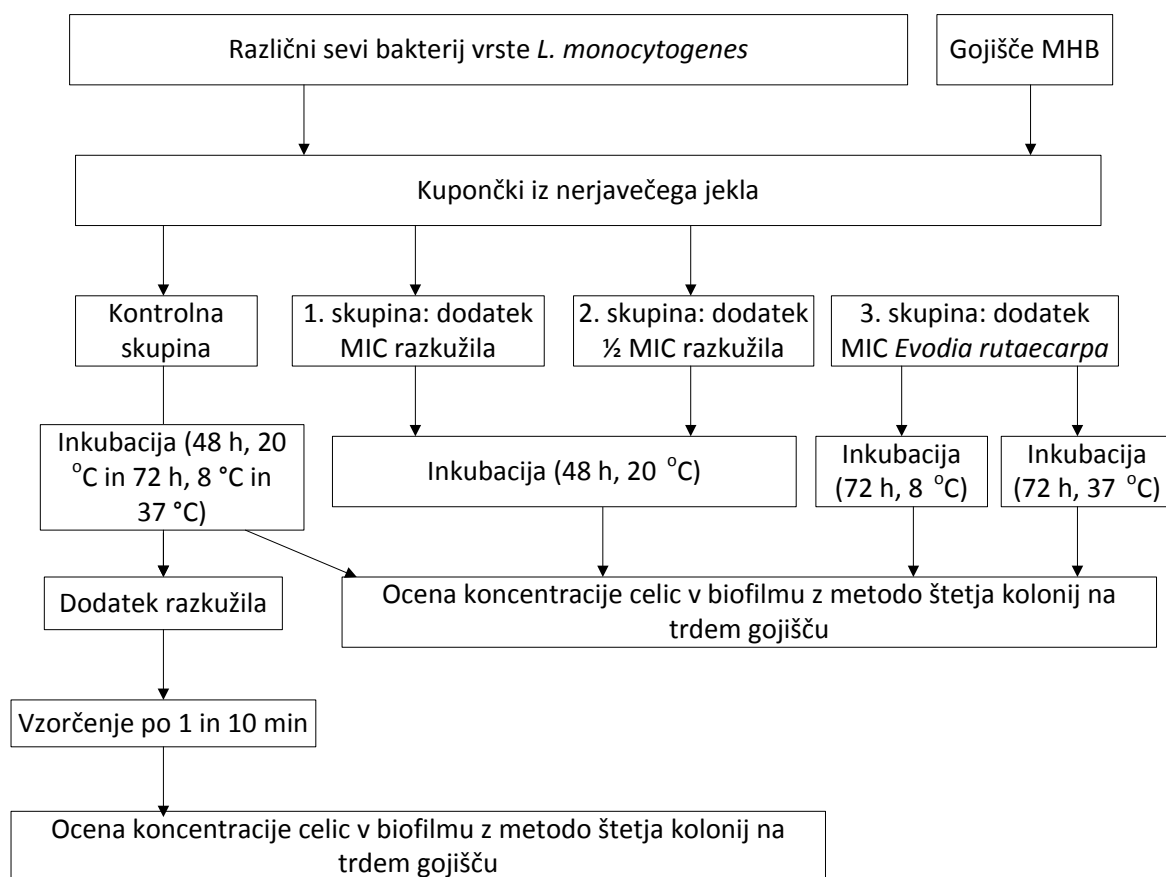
Različni sevi bakterij vrste L. monocytogenes

Gojišče MHB

Kupončki iz nerjavečega jekla

Kontrolna skupina

1. skupina: dodatek MIC razkužila

2. skupina: dodatek ½ MIC razkužila

3. skupina: dodatek MIC Evodia rutaecarpa

Inkubacija (48 h, 20 $^{o}$C in 72 h, 8 °C in 37 °C)

Inkubacija (48 h, 20 $^{o}$C)

Inkubacija (72 h, 8 $^{o}$C)

Inkubacija (72 h, 37 $^{o}$C)

Dodatek razkužila

Ocena koncentracije celic v biofilmu z metodo štetja kolonij na trdem gojišču

Vzorčenje po 1 in 10 min

Ocena koncentracije celic v biofilmu z metodo štetja kolonij na trdem gojišču